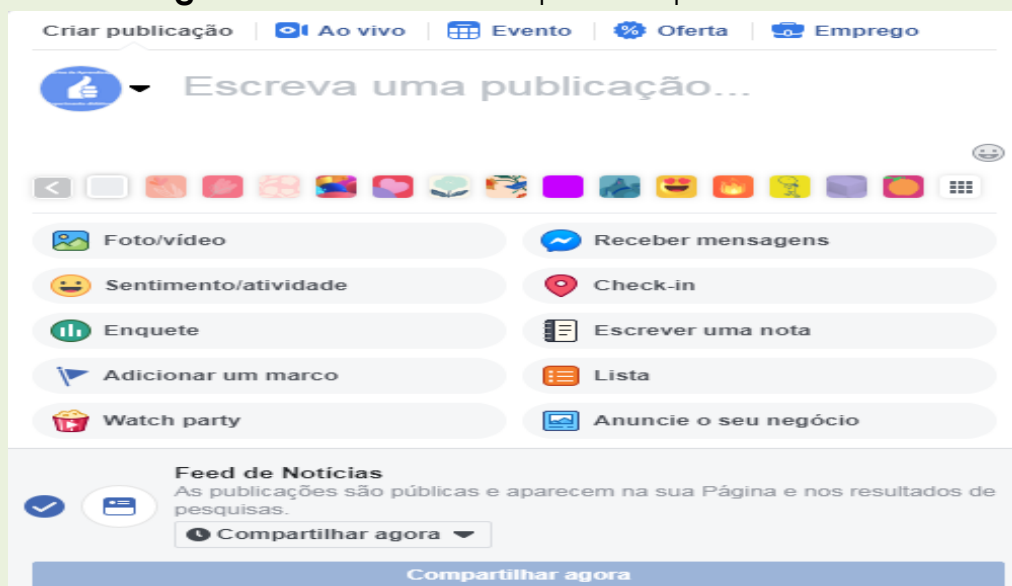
Criar publicação | Ao vivo | Evento | Oferta | Emprego

Escreva uma publicação...

Foto/vídeo
Receber mensagens
Sentimento/atividade
Check-in
Enquete
Escrever uma nota
Adicionar um marco
Lista
Watch party
Anuncie o seu negócio

Feed de Notícias
As publicações são públicas e aparecem na sua Página e nos resultados de pesquisas.
Compartilhar agora

Compartilhar agora